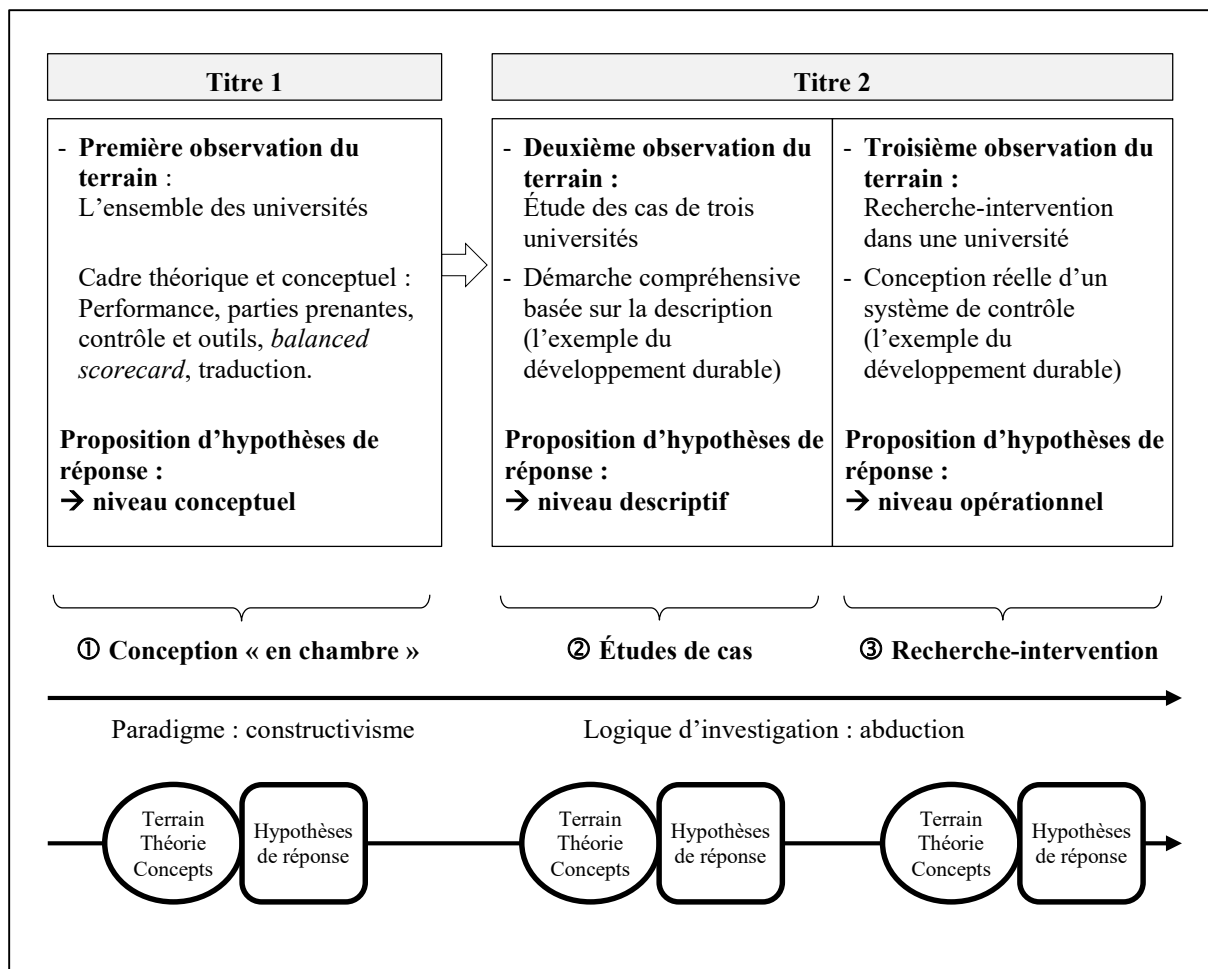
Titre 1

- **Première observation du terrain** :
L'ensemble des universités

Cadre théorique et conceptuel : Performance, parties prenantes, contrôle et outils, *balanced scorecard*, traduction.

**Proposition d'hypothèses de réponse :**
**→ niveau conceptuel**

Titre 2

- **Deuxième observation du terrain :**
Étude des cas de trois universités
- Démarche compréhensive basée sur la description (l'exemple du développement durable)

**Proposition d'hypothèses de réponse :**
**→ niveau descriptif**

- **Troisième observation du terrain :**
Recherche-intervention dans une université
- Conception réelle d'un système de contrôle (l'exemple du développement durable)

**Proposition d'hypothèses de réponse :**
**→ niveau opérationnel**

① Conception « en chambre »

② Études de cas

③ Recherche-intervention

Paradigme : constructivisme

Logique d'investigation : abduction

Terrain Théorie Concepts

Hypothèses de réponse

Terrain Théorie Concepts

Hypothèses de réponse

Terrain Théorie Concepts

Hypothèses de réponse